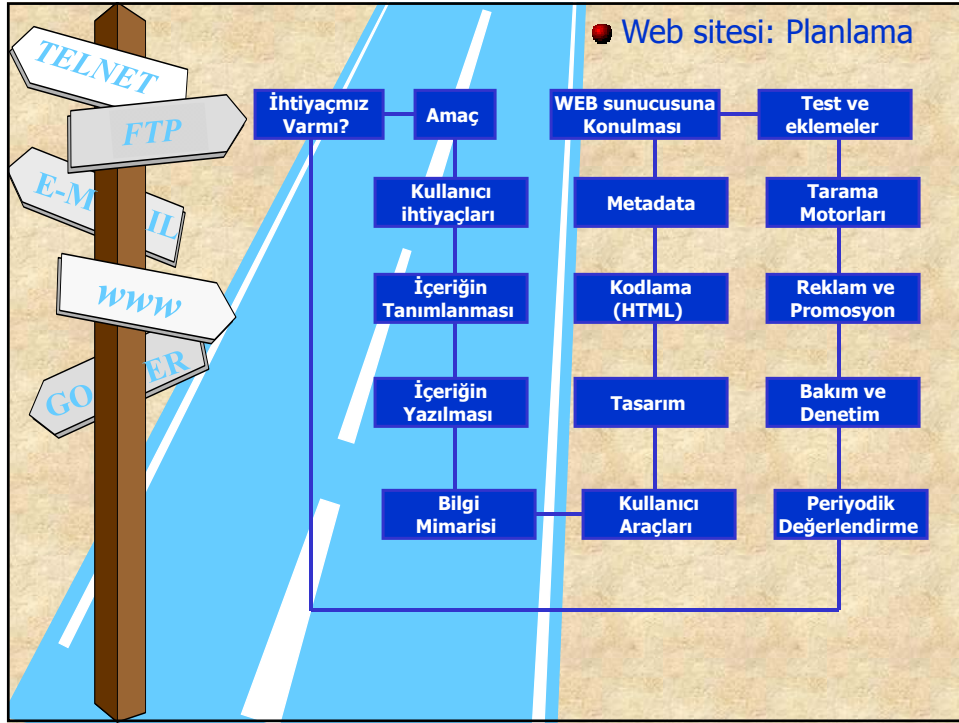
TELNET

FTP

E-M IL

www

GO ER

Web sitesi: Planlama

İhtiyaçmız Varmı?

Amaç

Kullanıcı ihtiyaçları

İçeriğin Tanımlanması

İçeriğin Yazılması

Bilgi Mimarisi

WEB sunucusuna Konulması

Metadata

Kodlama (HTML)

Tasarım

Kullanıcı Araçları

Test ve eklemeler

Tarama Motorları

Reklam ve Promosyon

Bakım ve Denetim

Periyodik Değerlendirme